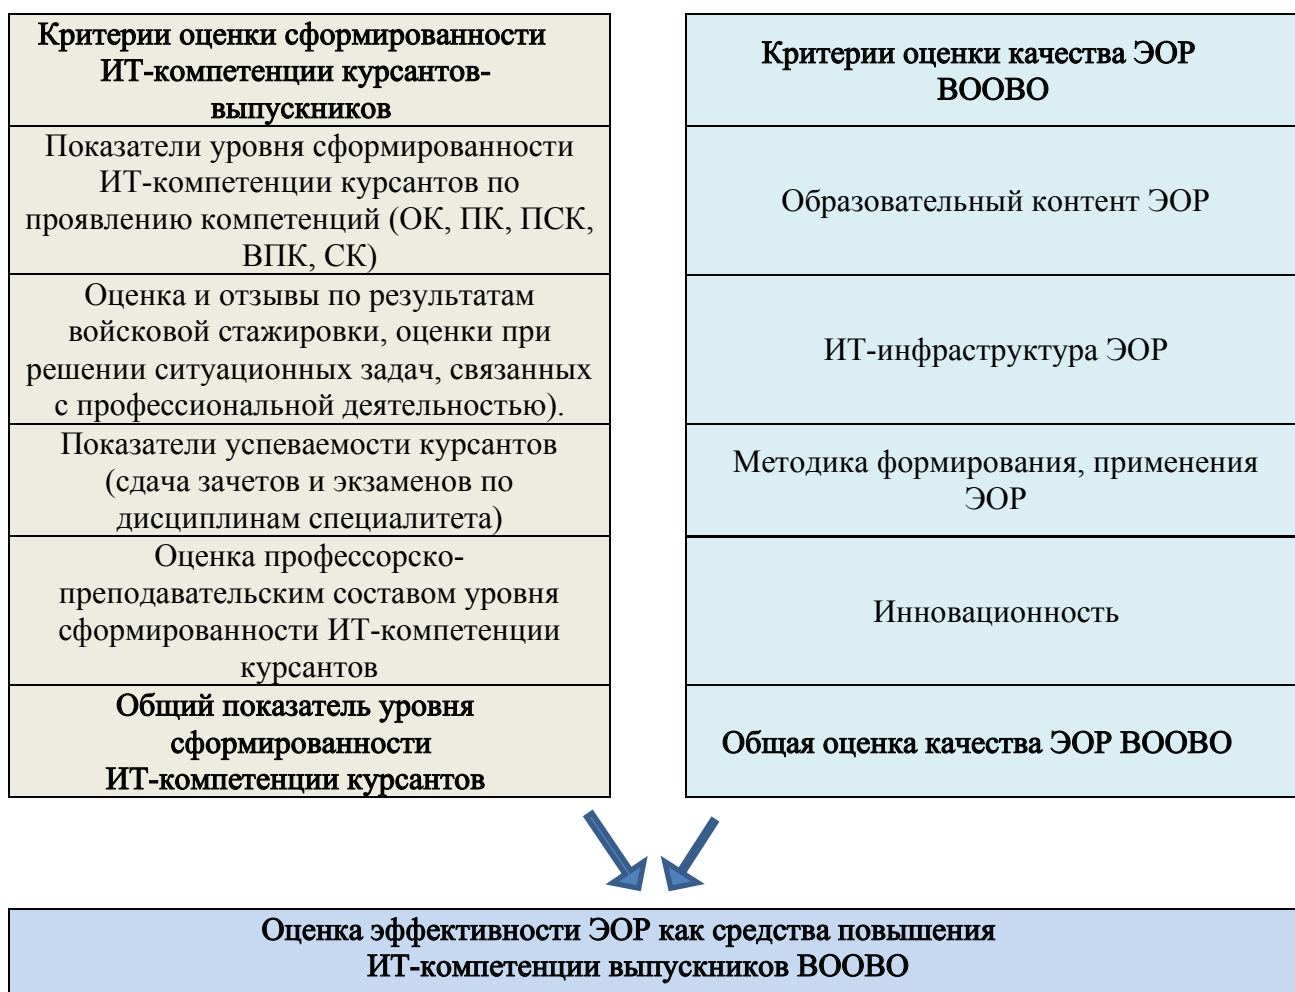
Критерии оценки сформированности ИТ-компетенции курсантов-выпускников

Показатели уровня сформированности ИТ-компетенции курсантов по проявлению компетенций (ОК, ПК, ПСК, ВПК, СК)

Оценка и отзывы по результатам войсковой стажировки, оценки при решении ситуационных задач, связанных с профессиональной деятельностью).

Показатели успеваемости курсантов (сдача зачетов и экзаменов по дисциплинам специалитета)

Оценка профессорско-преподавательским составом уровня сформированности ИТ-компетенции курсантов

Общий показатель уровня сформированности ИТ-компетенции курсантов

Критерии оценки качества ЭОР ВООВО

Образовательный контент ЭОР

ИТ-инфраструктура ЭОР

Методика формирования, применения ЭОР

Инновационность

Общая оценка качества ЭОР ВООВО

Оценка эффективности ЭОР как средства повышения ИТ-компетенции выпускников ВООВО